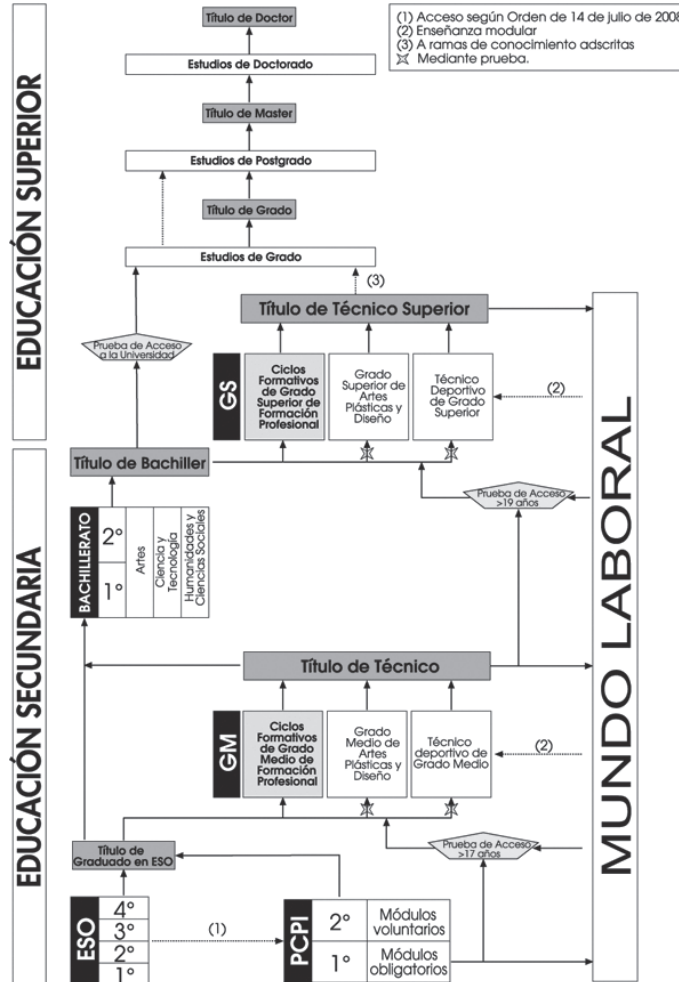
EDUCACIÓN SUPERIOR

(1) Acceso según Orden de 14 de julio de 2008
(2) Enseñanza modular
(3) A ramas de conocimiento adscritas
Mediante prueba.

Título de Doctor

Estudios de Doctorado

Título de Master

Estudios de Postgrado

Título de Grado

Estudios de Grado

(3)

Título de Técnico Superior

Prueba de Acceso a la Universidad

GS

Ciclos Formativos de Grado Superior de Formación Profesional

Grado Superior de Artes Plásticas y Diseño

Técnico Deportivo de Grado Superior

(2)

MUNDO LABORAL

EDUCACIÓN SECUNDARIA

Título de Bachiller

Prueba de Acceso >19 años

BACHILLERATO

2°

1°

Artes

Ciencia y Tecnología

Humanidades y Ciencias Sociales

Título de Técnico

GM

Ciclos Formativos de Grado Medio de Formación Profesional

Grado Medio de Artes Plásticas y Diseño

Técnico deportivo de Grado Medio

(2)

Título de Graduado en ESO

Prueba de Acceso >17 años

ESO

4°
3°
2°
1°

(1)

PCPI

2°

Módulos voluntarios

1°

Módulos obligatorios